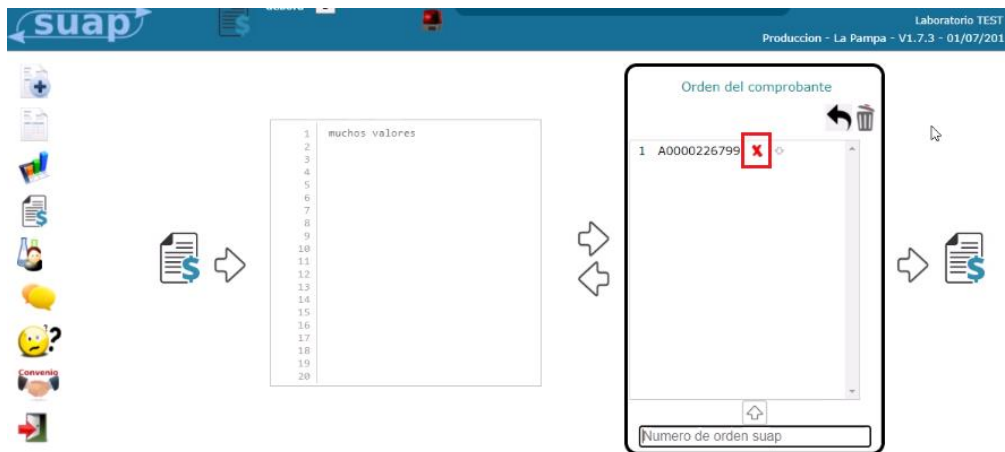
suap

Laboratorio TEST
Produccion - La Pampa - V1.7.3 - 01/07/201

Convenio

1 muchos valores
2
3
4
5
6
7
8
9
10
11
12
13
14
15
16
17
18
19
20

Orden del comprobante

1 A0000226799 ✘

Numero de orden suap